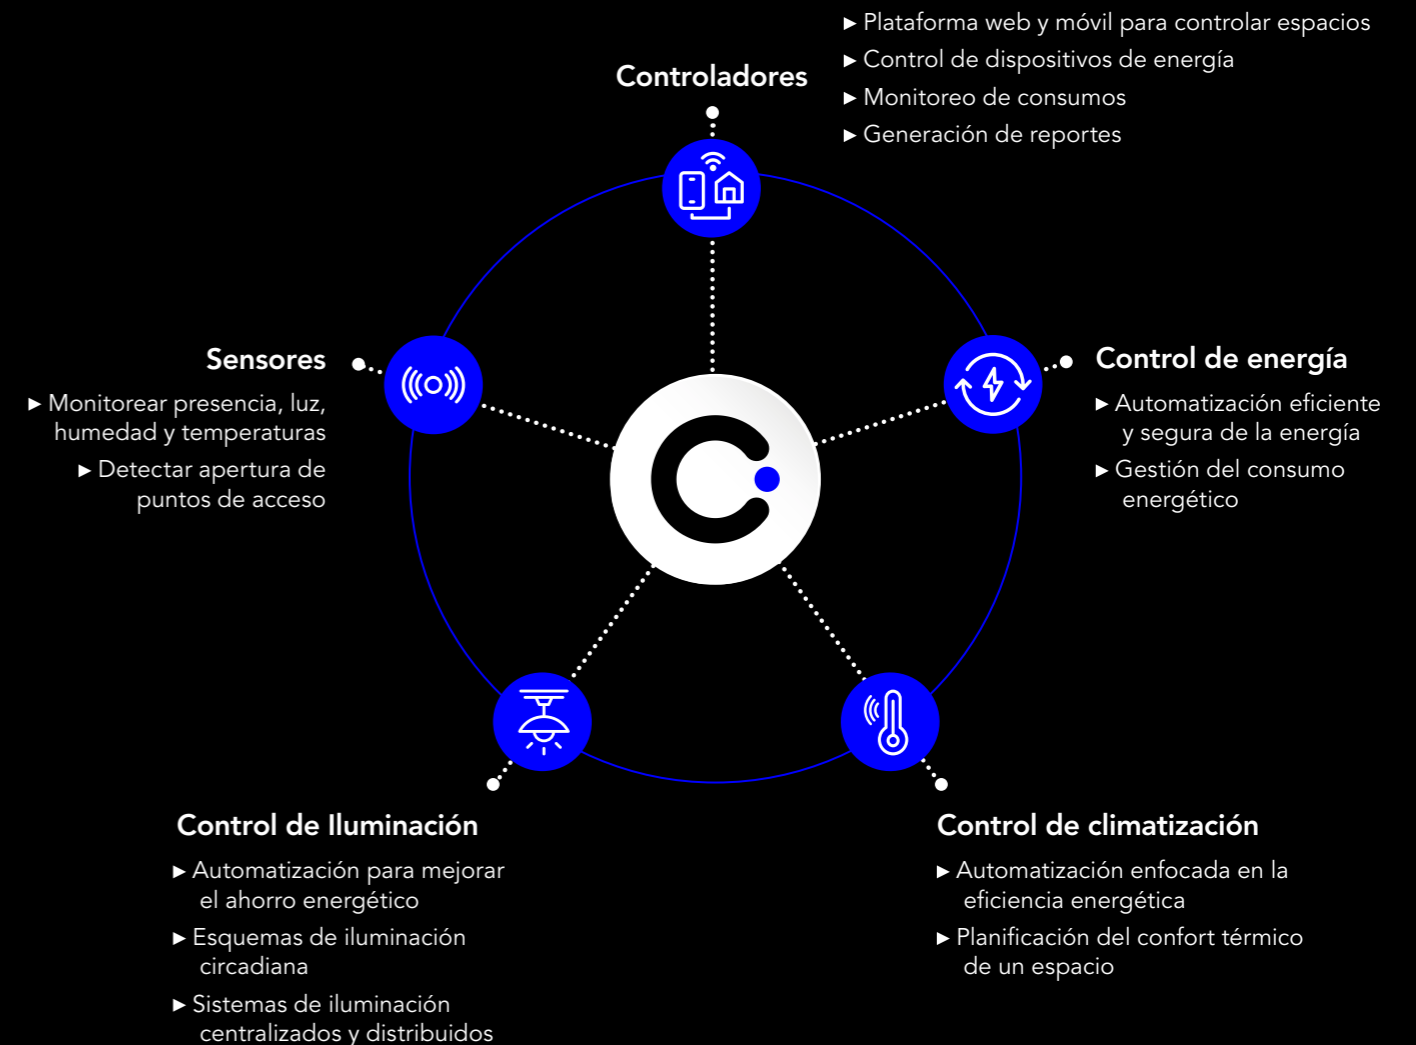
Controladores

► Plataforma web y móvil para controlar espacios
► Control de dispositivos de energía
► Monitoreo de consumos
► Generación de reportes

Sensores

► Monitorear presencia, luz, humedad y temperaturas
► Detectar apertura de puntos de acceso

Control de energía

► Automatización eficiente y segura de la energía
► Gestión del consumo energético

Control de Iluminación

► Automatización para mejorar el ahorro energético
► Esquemas de iluminación circadiana
► Sistemas de iluminación centralizados y distribuidos

Control de climatización

► Automatización enfocada en la eficiencia energética
► Planificación del confort térmico de un espacio